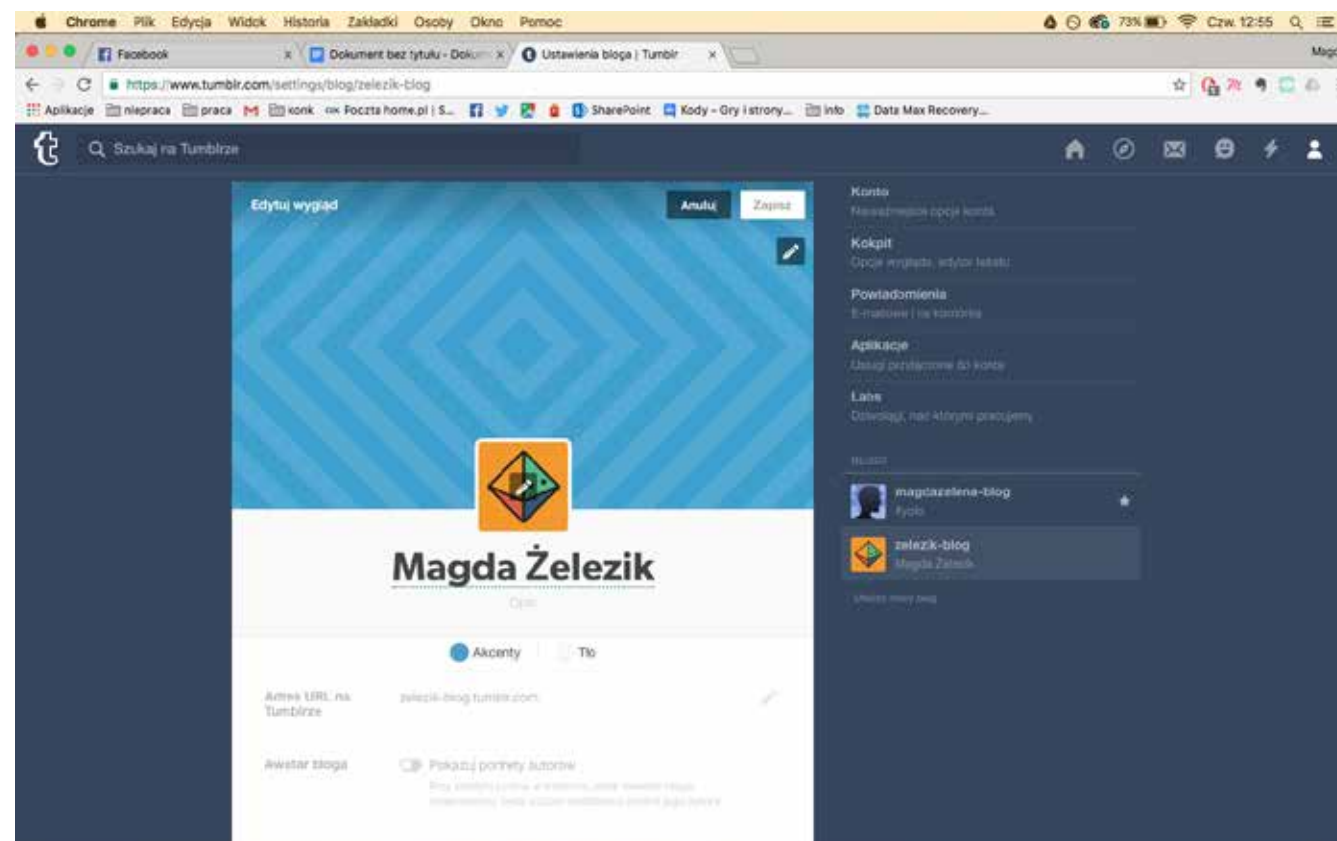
Chrome Plik Edycja Widok Historia Zakładki Osoby Okno Pomoc

73% Czw. 12:55

Facebook

Dokument bez tytułu - Dokum

Ustawienia bloga | Tumblr

Mag

https://www.tumblr.com/settings/blog/zelezik-blog

Aplikacje niepraca praca konk Poczta home.pl | S... SharePoint Kody - Gry i strony... info Data Max Recovery...

Szukaj na Tumblrze

Edytuj wygląd

Anuluj

Zapisz

Magda Żelezik

Opis

Akcenty

Tło

Adres URL na Tumblrze

zelezik-blog.tumblr.com

Awatar bloga

Pokazuj portrety autorów

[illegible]

Konto

Najważniejsze opcje konta

Kokpit

Opcje wyglądu, edytor tekstu

Powiadomienia

E-mailowe i na komórkę

Aplikacje

Usługi podłączone do konta

Labs

Dziwolągi, nad którymi pracujemy

BLOGI

magdazelena-blog

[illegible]

zelezik-blog

Magda Żelezik

Utwórz nowy blog